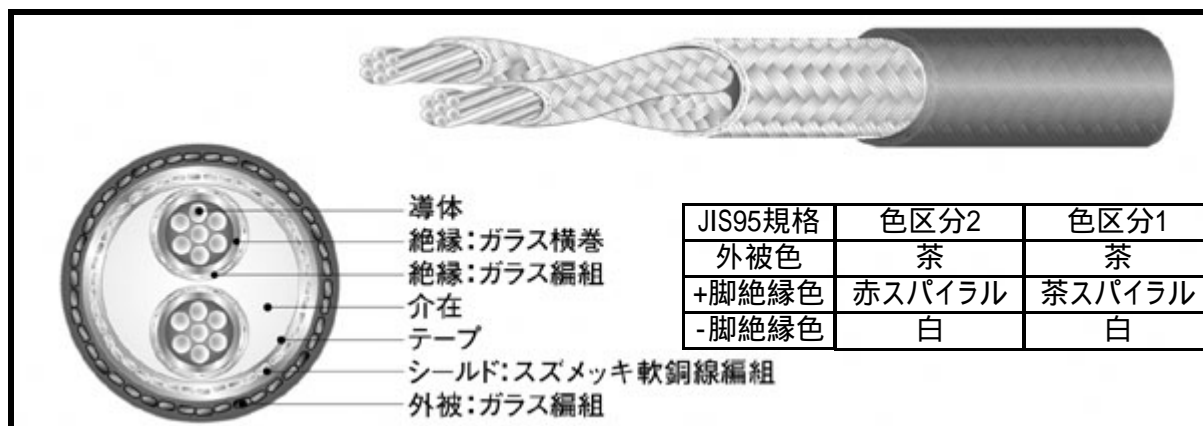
導体
絶縁:ガラス横巻
絶縁:ガラス編組
介在
テープ
シールド:スズメッキ軟銅線編組
外被:ガラス編組

| JIS95規格 | 色区分2 | 色区分1 |
|---|---|---|
| 外被色 | 茶 | 茶 |
| +脚絶縁色 | 赤スパイラル | 茶スパイラル |
| -脚絶縁色 | 白 | 白 |